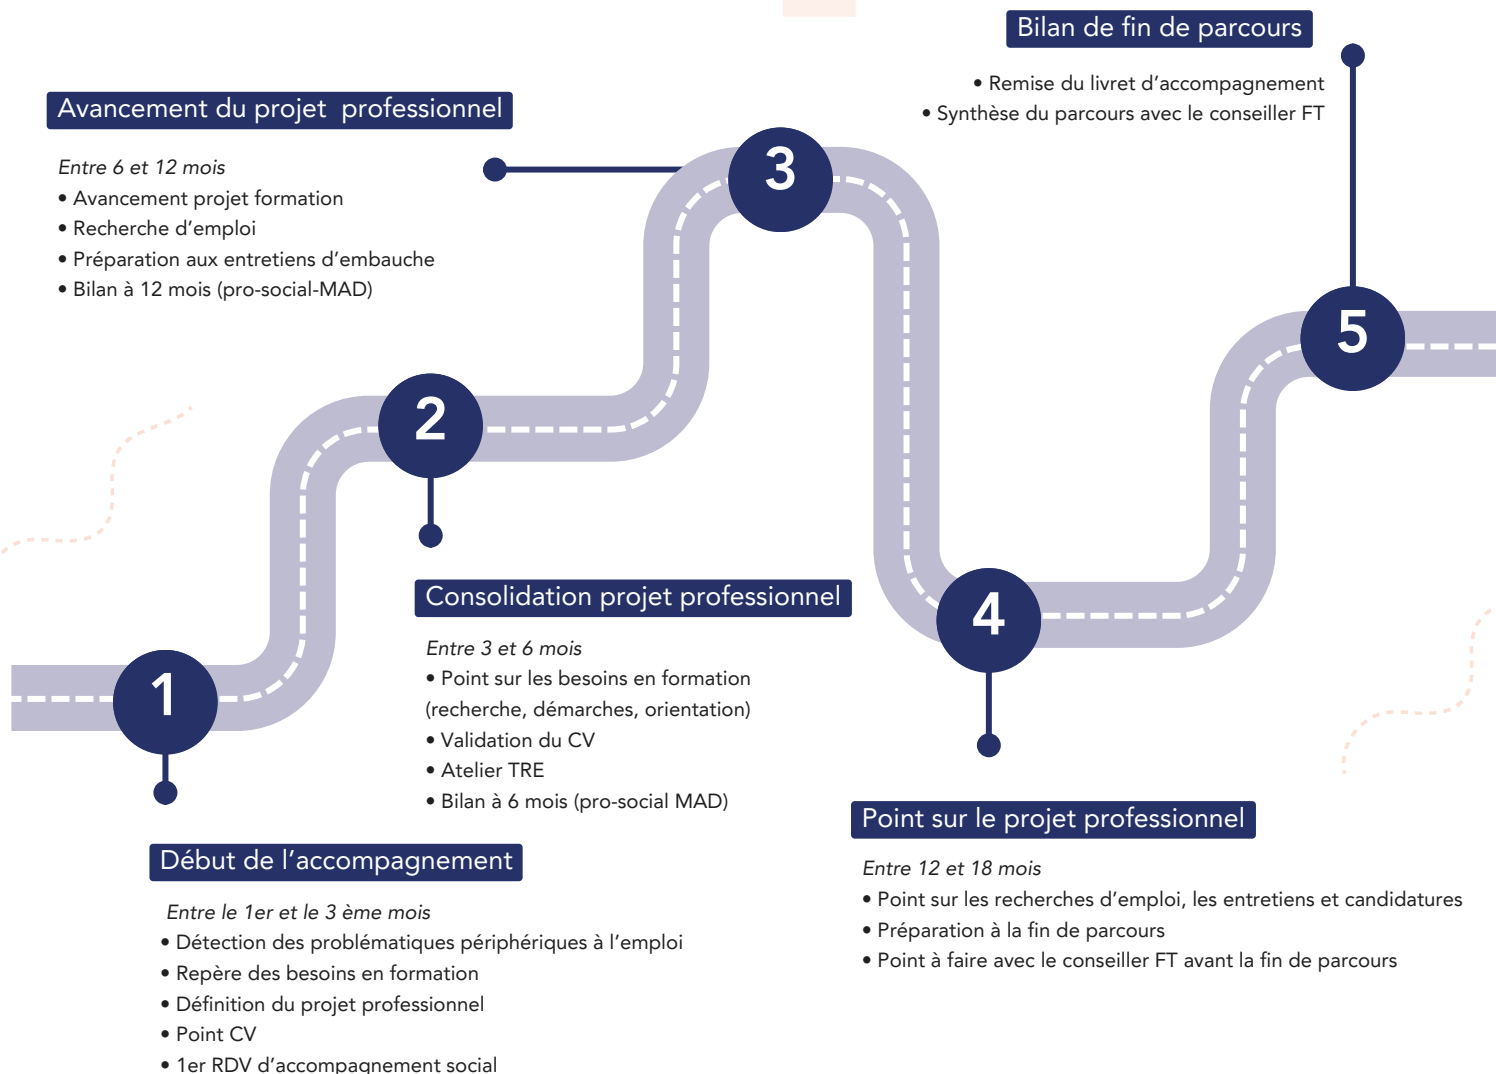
Bilan de fin de parcours

• Remise du livret d'accompagnement
• Synthèse du parcours avec le conseiller FT

Avancement du projet professionnel

Entre 6 et 12 mois
• Avancement projet formation
• Recherche d'emploi
• Préparation aux entretiens d'embauche
• Bilan à 12 mois (pro-social-MAD)

3

2

5

4

1

Consolidation projet professionnel

Entre 3 et 6 mois
• Point sur les besoins en formation (recherche, démarches, orientation)
• Validation du CV
• Atelier TRE
• Bilan à 6 mois (pro-social MAD)

Point sur le projet professionnel

Entre 12 et 18 mois
• Point sur les recherches d'emploi, les entretiens et candidatures
• Préparation à la fin de parcours
• Point à faire avec le conseiller FT avant la fin de parcours

Début de l'accompagnement

Entre le 1er et le 3 ème mois
• Détection des problématiques périphériques à l'emploi
• Repère des besoins en formation
• Définition du projet professionnel
• Point CV
• 1er RDV d'accompagnement social